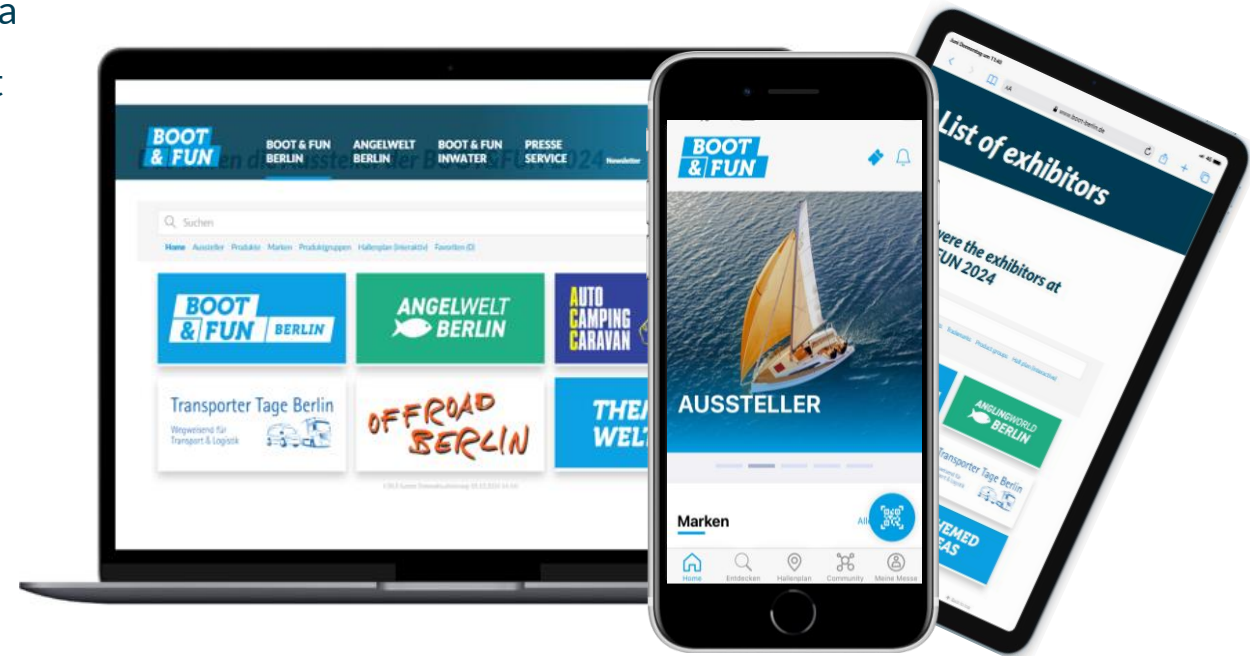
a

t

BOOT & FUN

BOOT & FUN BERLIN

ANGELWELT BERLIN

BOOT & FUN INWATER

PRESSE SERVICE

Newsletter

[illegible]en die Aussteller der BOOT & FUN 2024

Suchen

Home Aussteller Produkte Marken Produktgruppen Hallenplan (interaktiv) Favoriten (0)

BOOT & FUN BERLIN

ANGELWELT BERLIN

AUTO CAMPING CARAVAN

Transporter Tage Berlin

Wegweisend für Transport & Logistik

OFFROAD BERLIN

THEM WELT

BOOT & FUN

AUSSTELLER

Marken

All

Home Entdecken Hallenplan Community Meine Messe

www.boot-berlin.de

List of exhibitors

were the exhibitors at FUN 2024

Trademarks Product groups Hall plan (interactive)

ANGLINGWORLD BERLIN

Transporter Tage Berlin

THEMED AREAS